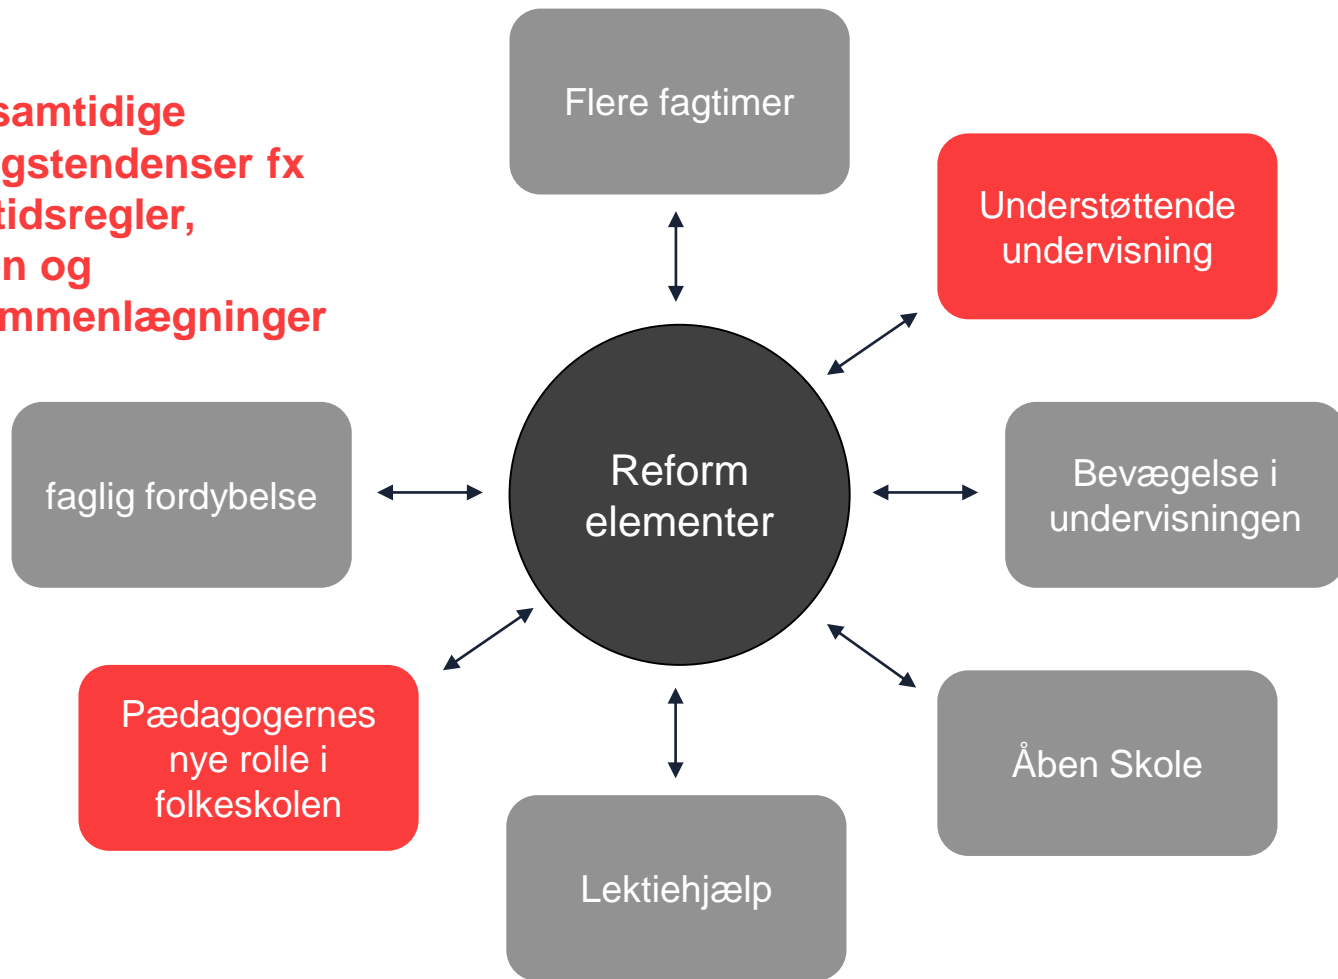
samtidige
gstendenser fx
tidsregler,
n og
mmenlægninger

Flere fagtimer

Understøttende undervisning

faglig fordybelse

Reform elementer

Bevægelse i undervisningen

Pædagogernes nye rolle i folkeskolen

Åben Skole

Lektiehjælp